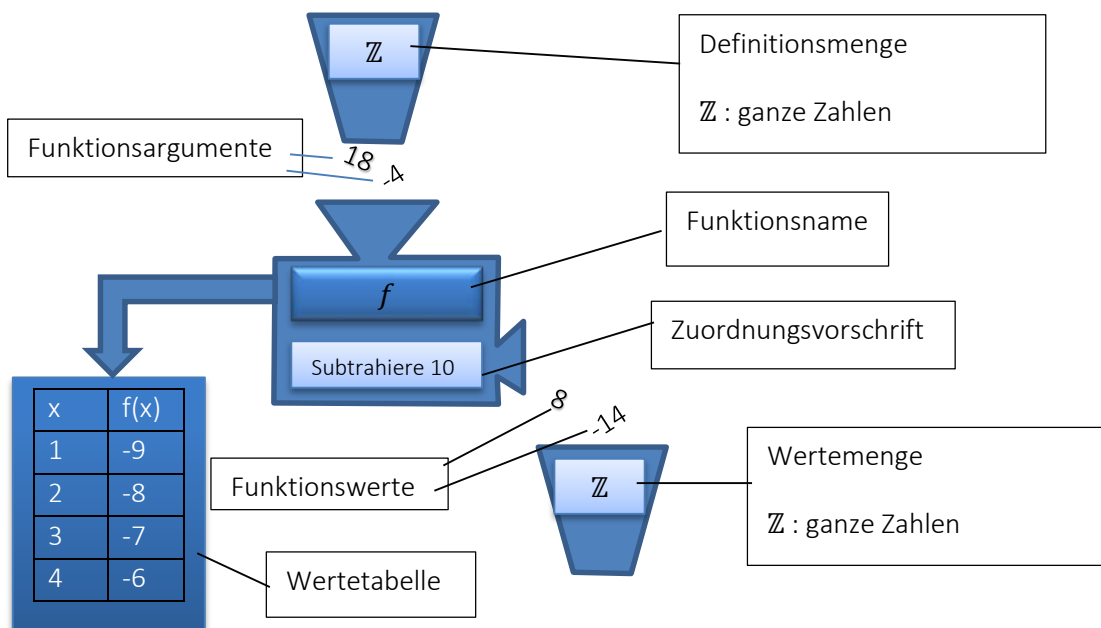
$\mathbb{Z}$

Definitionsmenge

$\mathbb{Z}$ : ganze Zahlen

Funktionsargumente

18

-4

Funktionsname

$f$

Zuordnungsvorschrift

Subtrahiere 10

8

-14

| x | f(x) |
|---|---|
| 1 | -9 |
| 2 | -8 |
| 3 | -7 |
| 4 | -6 |

Funktionswerte

$\mathbb{Z}$

Wertemenge

$\mathbb{Z}$ : ganze Zahlen

Wertetabelle